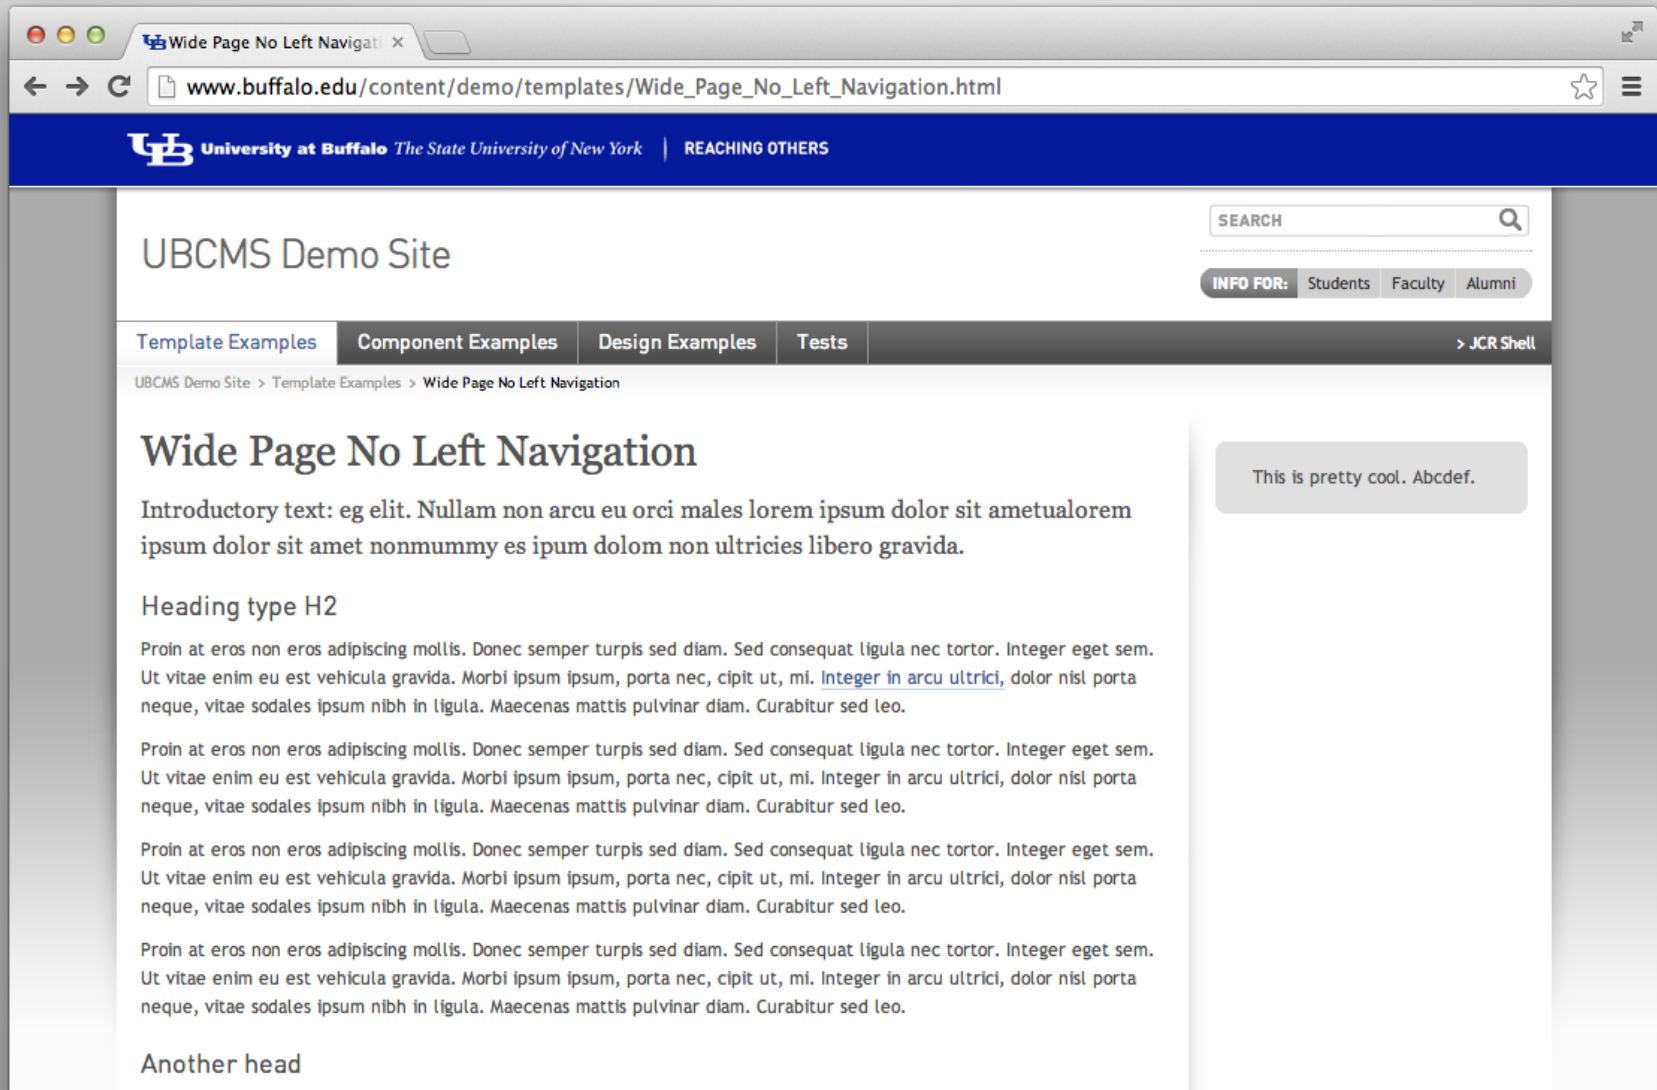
UB Wide Page No Left Navigati ×

www.buffalo.edu/content/demo/templates/Wide_Page_No_Left_Navigation.html

UB University at Buffalo The State University of New York | REACHING OTHERS

UBCMS Demo Site

SEARCH

INFO FOR: Students Faculty Alumni

Template Examples Component Examples Design Examples Tests > JCR Shell

UBCMS Demo Site > Template Examples > Wide Page No Left Navigation

Wide Page No Left Navigation

Introductory text: eg elit. Nullam non arcu eu orci males lorem ipsum dolor sit ametualorem ipsum dolor sit amet nonmummy es ipum dolom non ultricies libero gravida.

This is pretty cool. Abcdef.

Heading type H2

Proin at eros non eros adipiscing mollis. Donec semper turpis sed diam. Sed consequat ligula nec tortor. Integer eget sem. Ut vitae enim eu est vehicula gravida. Morbi ipsum ipsum, porta nec, cipit ut, mi. Integer in arcu ultrici, dolor nisl porta neque, vitae sodales ipsum nibh in ligula. Maecenas mattis pulvinar diam. Curabitur sed leo.

Proin at eros non eros adipiscing mollis. Donec semper turpis sed diam. Sed consequat ligula nec tortor. Integer eget sem. Ut vitae enim eu est vehicula gravida. Morbi ipsum ipsum, porta nec, cipit ut, mi. Integer in arcu ultrici, dolor nisl porta neque, vitae sodales ipsum nibh in ligula. Maecenas mattis pulvinar diam. Curabitur sed leo.

Proin at eros non eros adipiscing mollis. Donec semper turpis sed diam. Sed consequat ligula nec tortor. Integer eget sem. Ut vitae enim eu est vehicula gravida. Morbi ipsum ipsum, porta nec, cipit ut, mi. Integer in arcu ultrici, dolor nisl porta neque, vitae sodales ipsum nibh in ligula. Maecenas mattis pulvinar diam. Curabitur sed leo.

Proin at eros non eros adipiscing mollis. Donec semper turpis sed diam. Sed consequat ligula nec tortor. Integer eget sem. Ut vitae enim eu est vehicula gravida. Morbi ipsum ipsum, porta nec, cipit ut, mi. Integer in arcu ultrici, dolor nisl porta neque, vitae sodales ipsum nibh in ligula. Maecenas mattis pulvinar diam. Curabitur sed leo.

Another head